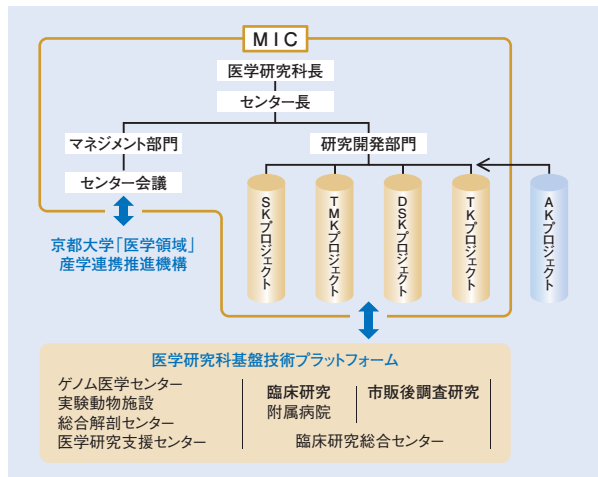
MIC

医学研究科長

センター長

マネジメント部門

センター会議

研究開発部門

SKプロジェクト

TMKプロジェクト

DSKプロジェクト

TKプロジェクト

AKプロジェクト

京都大学「医学領域」
産学連携推進機構

医学研究科基盤技術プラットフォーム

ゲノム医学センター
実験動物施設
総合解剖センター
医学研究支援センター

臨床研究
附属病院

市販後調査研究

臨床研究総合センター